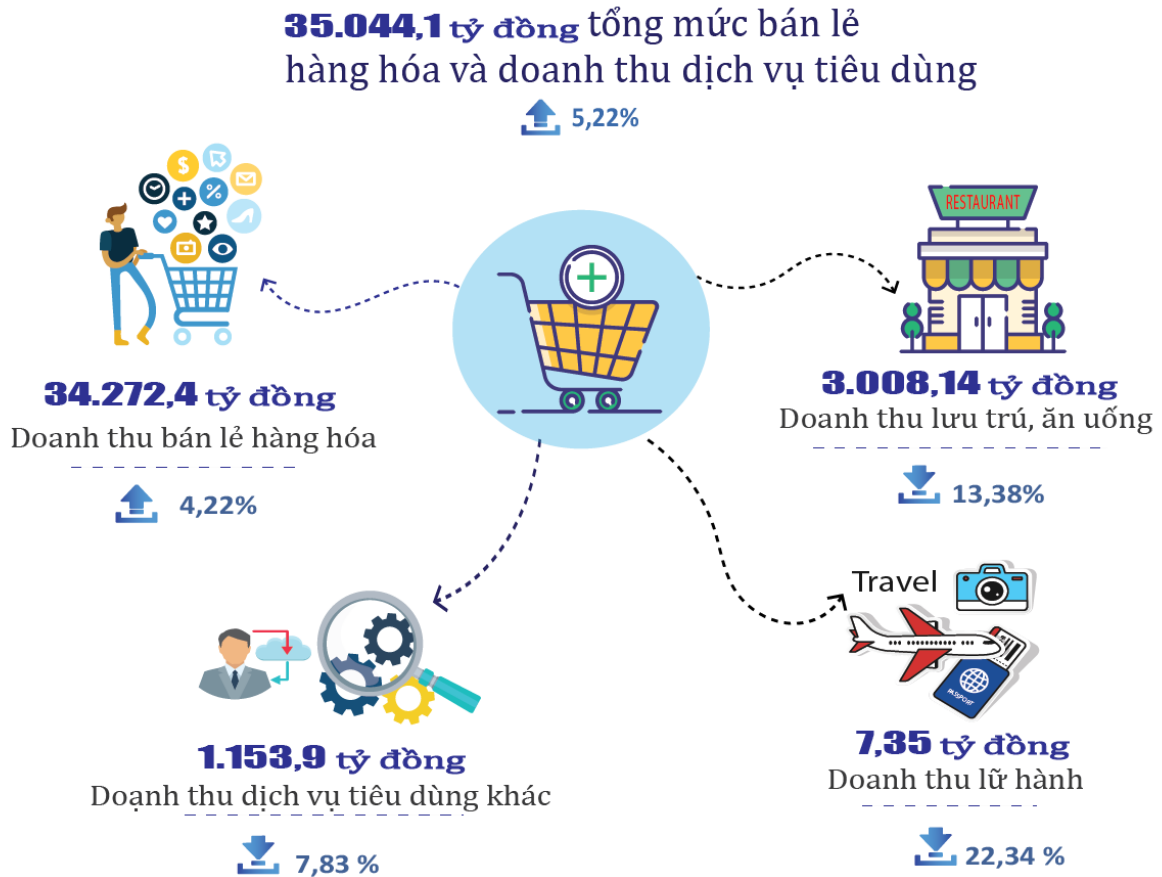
35.044,1 tỷ đồng tổng mức bán lẻ hàng hóa và doanh thu dịch vụ tiêu dùng

5,22%

34.272,4 tỷ đồng
Doanh thu bán lẻ hàng hóa

4,22%

RESTAURANT

3.008,14 tỷ đồng
Doanh thu lưu trú, ăn uống

13,38%

Travel

PASSPORT

1.153,9 tỷ đồng
Doạnh thu dịch vụ tiêu dùng khác

7,83 %

7,35 tỷ đồng
Doanh thu lữ hành

22,34 %